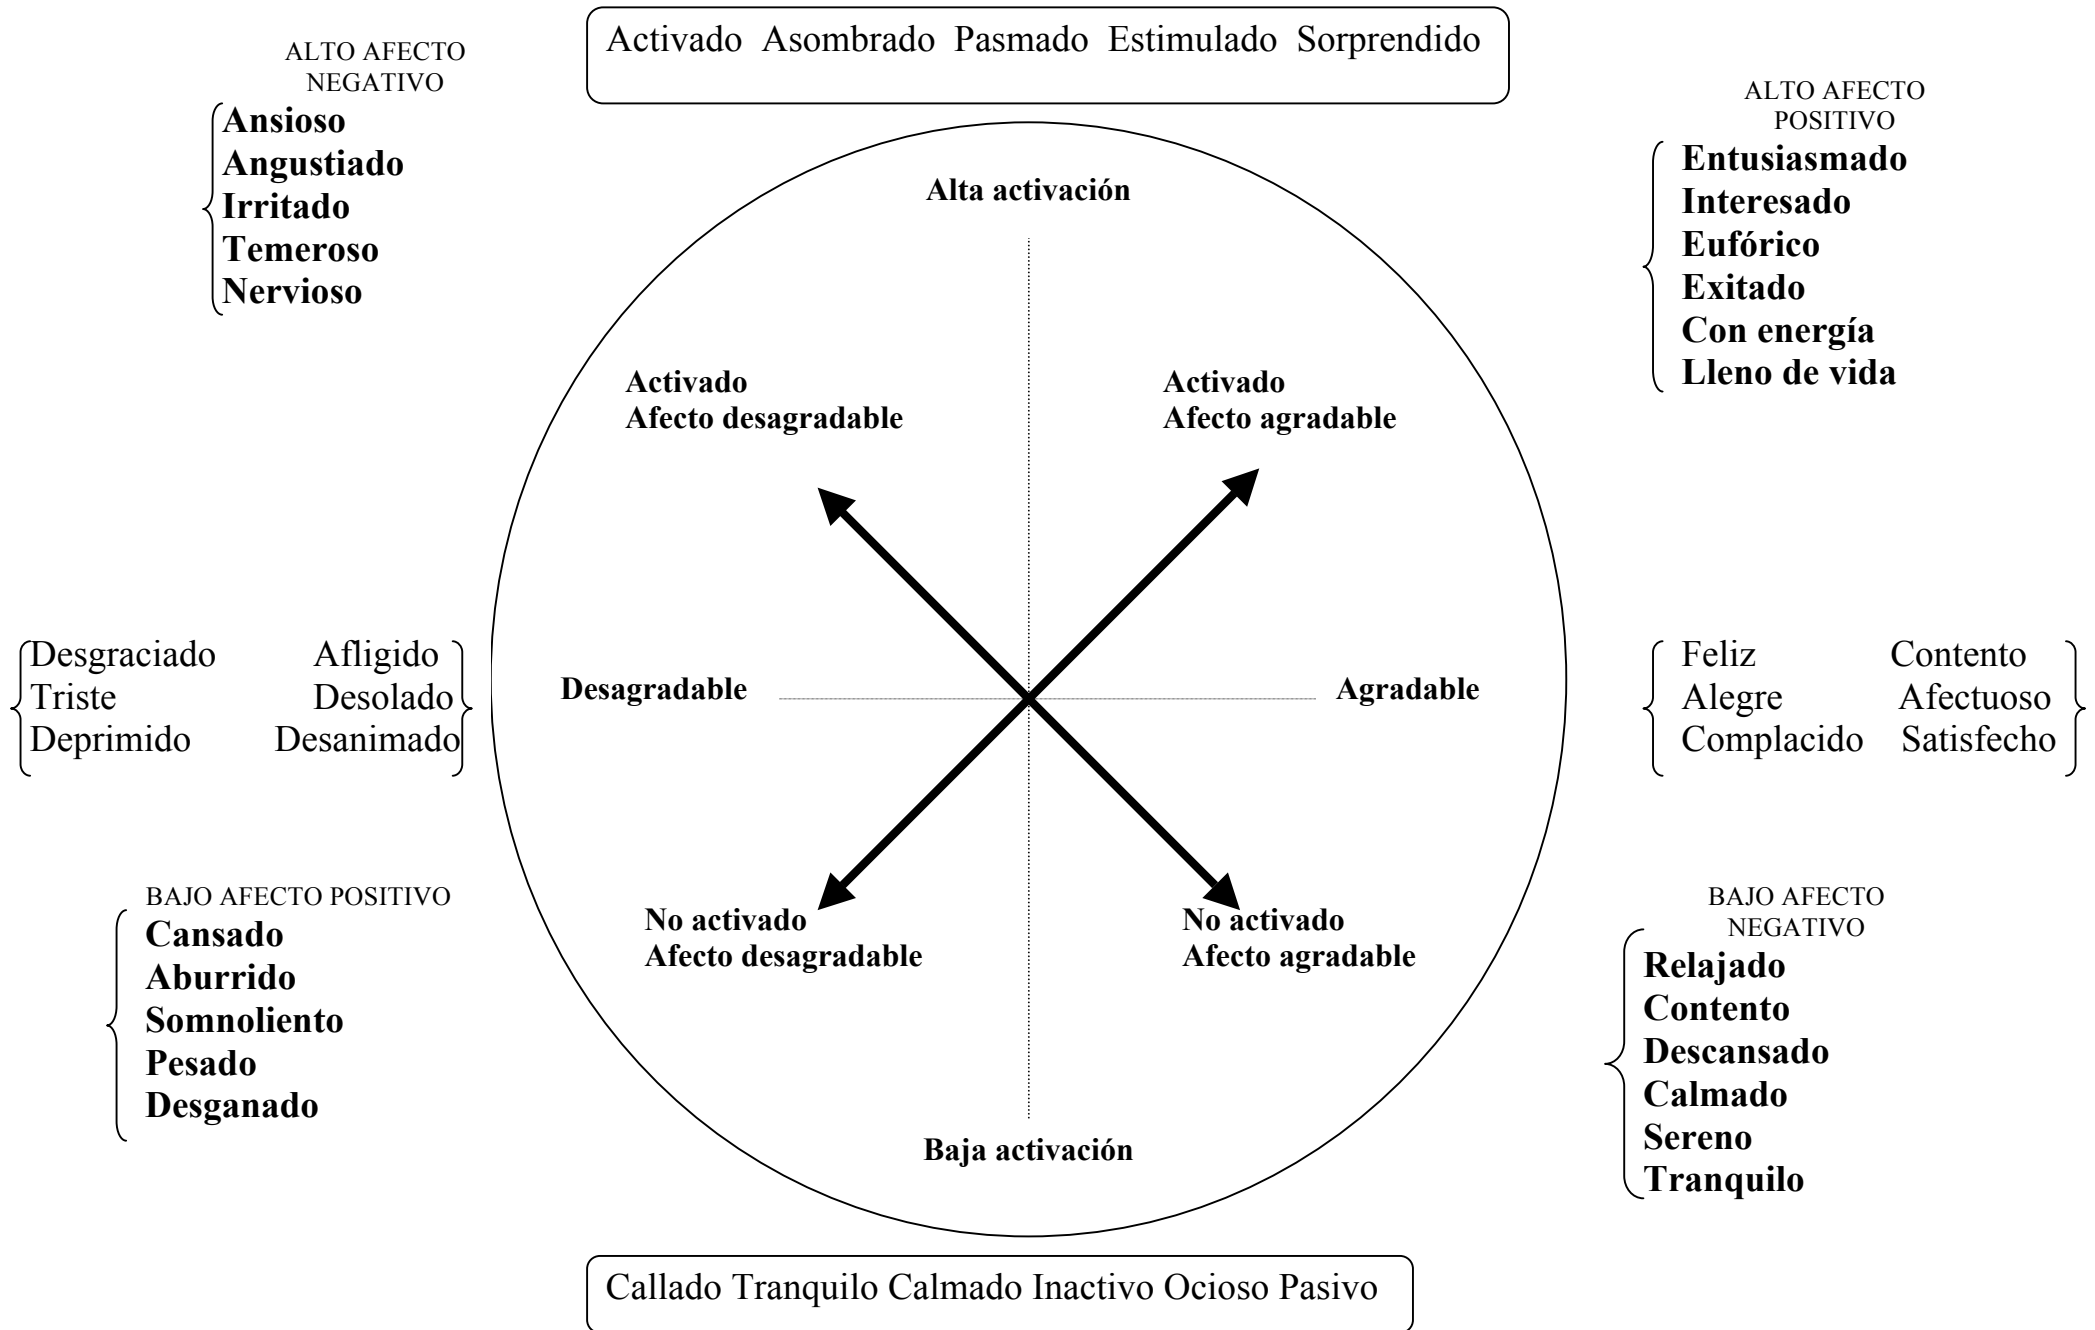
Activado Asombrado Pasmado Estimulado Sorprendido

ALTO AFECTO NEGATIVO
Ansioso
Angustiado
Irritado
Temeroso
Nervioso

ALTO AFECTO POSITIVO
Entusiasmado
Interesado
Eufórico
Exitado
Con energía
Lleno de vida

Alta activación

Activado
Afecto desagradable

Activado
Afecto agradable

Desgraciado Afligido
Triste Desolado
Deprimido Desanimado

Desagradable

Agradable

Feliz Contento
Alegre Afectuoso
Complacido Satisfecho

BAJO AFECTO POSITIVO
Cansado
Aburrido
Somnoliento
Pesado
Desganado

No activado
Afecto desagradable

No activado
Afecto agradable

BAJO AFECTO NEGATIVO
Relajado
Contento
Descansado
Calmado
Sereno
Tranquilo

Baja activación

Callado Tranquilo Calmado Inactivo Ocioso Pasivo